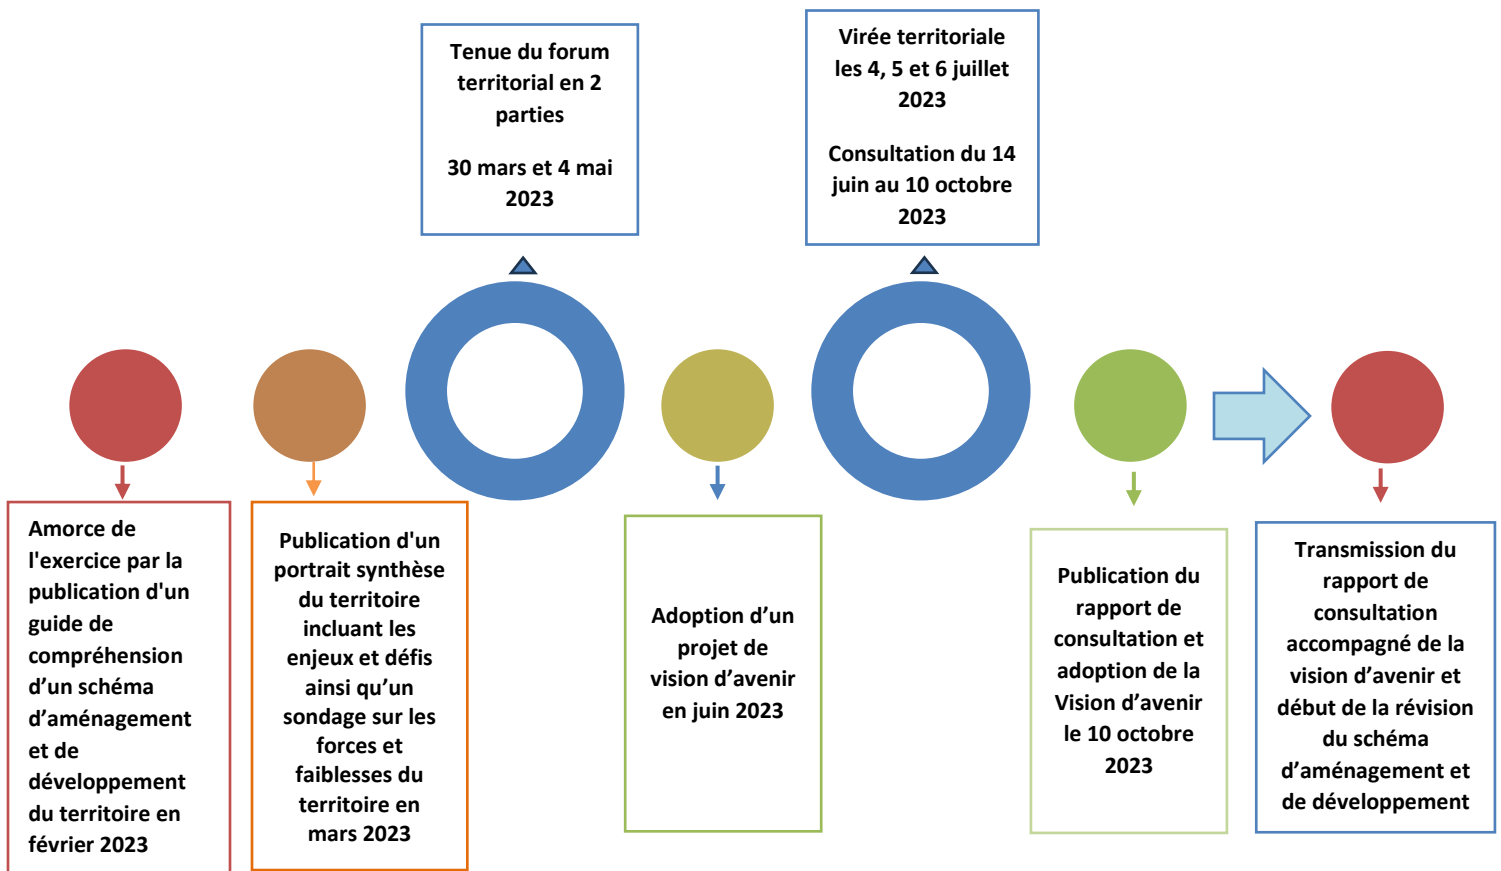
Amorce de l'exercice par la publication d'un guide de compréhension d’un schéma d’aménagement et de développement du territoire en février 2023

Publication d'un portrait synthèse du territoire incluant les enjeux et défis ainsi qu’un sondage sur les forces et faiblesses du territoire en mars 2023

Tenue du forum territorial en 2 parties

30 mars et 4 mai 2023

Adoption d’un projet de vision d’avenir en juin 2023

Virée territoriale les 4, 5 et 6 juillet 2023

Consultation du 14 juin au 10 octobre 2023

Publication du rapport de consultation et adoption de la Vision d’avenir le 10 octobre 2023

Transmission du rapport de consultation accompagné de la vision d’avenir et début de la révision du schéma d’aménagement et de développement